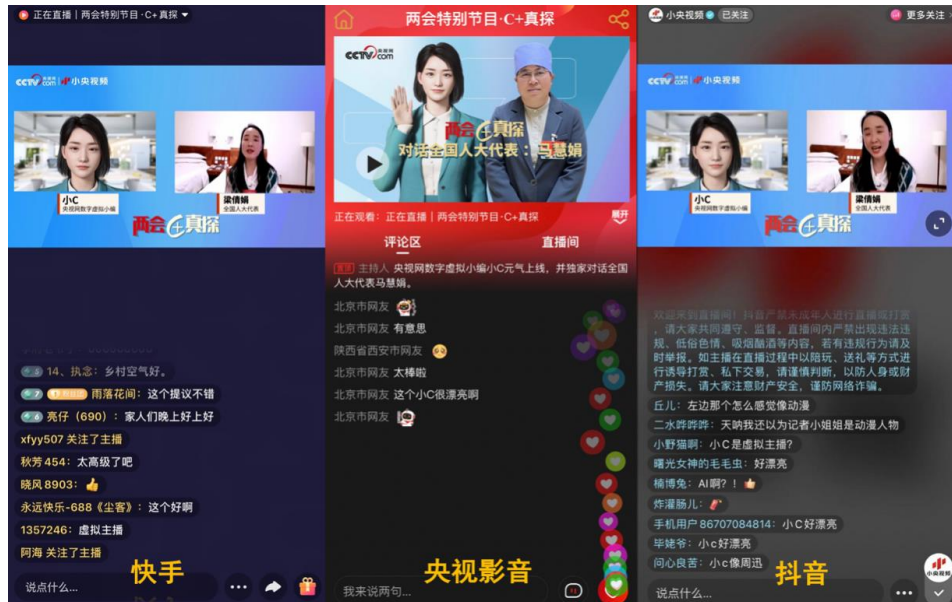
正在直播 | 两会特别节目·C+真探

CCTV.com 小央视频

小C
央视网数字虚拟小编

梁倩娟
全国人大代表

两会C+真探

14、执念：乡村空气好。
雨落花间：这个提议不错
亮仔（690）：家人们晚上好上好
xfyy507 关注了主播
秋芳454：太高级了吧
晓风8903：👍
永远快乐-688《尘客》：这个好啊
1357246：虚拟主播
阿海 关注了主播

说点什么...

快手

两会特别节目·C+真探

CCTV.com

两会C+真探
对话全国人大代表：马慧娟

正在观看：正在直播 | 两会特别节目·C+真探
展开

评论区
直播间

主持人 央视网数字虚拟小编小C元气上线，并独家对话全国人大代表马慧娟。
北京市网友
北京市网友 有意思
陕西省西安市网友
北京市网友 太棒啦
北京市网友 这个小C很漂亮啊
北京市网友

我来说两句...

央视影音

小央视频 已关注
更多直播

CCTV.com 小央视频

小C
央视网数字虚拟小编

梁倩娟
全国人大代表

两会C+真探

欢迎来到直播间！抖音严禁未成年人进行直播或打赏，请大家共同遵守、监督。直播间内严禁出现违法违规、低俗色情、吸烟酗酒等内容，若有违规行为请及时举报。如主播在直播过程中以陪玩、送礼等方式进行诱导打赏、私下交易，请谨慎判断，以防人身或财产损失。请大家注意财产安全，谨防网络诈骗。
丘儿：左边那个怎么感觉像动漫
二水哗哗：天呐我还以为记者小姐姐是动漫人物
小野猫啊：小C是虚拟主播？
曙光女神的毛毛虫：好漂亮
楠博兔：AI啊？！👍
炸灌肠儿：
手机用户86707084814：小C好漂亮
毕姥爷：小c好漂亮
问心良苦：小c像周迅

说点什么...

抖音

小央视频